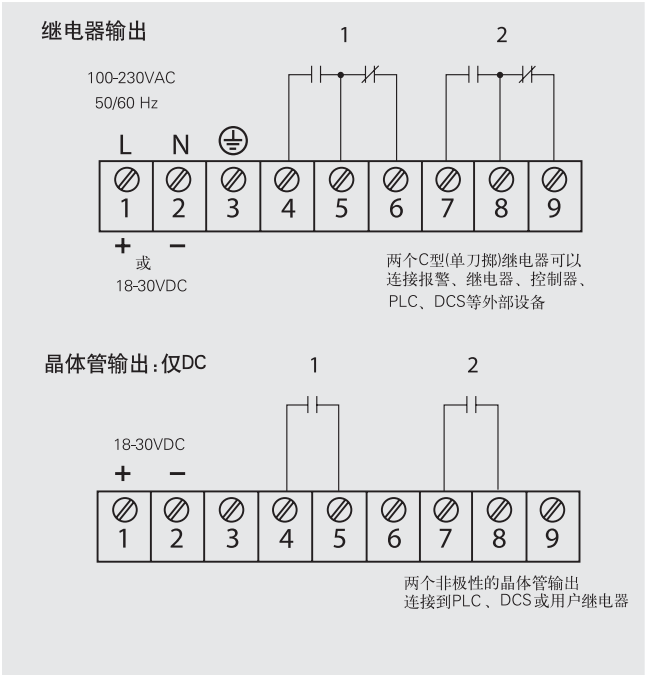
继电器输出

1 2

100-230VAC
50/60 Hz

L N

1 2 3 4 5 6 7 8 9

+ −
或
18-30VDC

两个C型(单刀掷)继电器可以连接报警、继电器、控制器、PLC、DCS等外部设备

晶体管输出:仅DC

1 2

18-30VDC
+ −

1 2 3 4 5 6 7 8 9

两个非极性的晶体管输出
连接到PLC、DCS或用户继电器